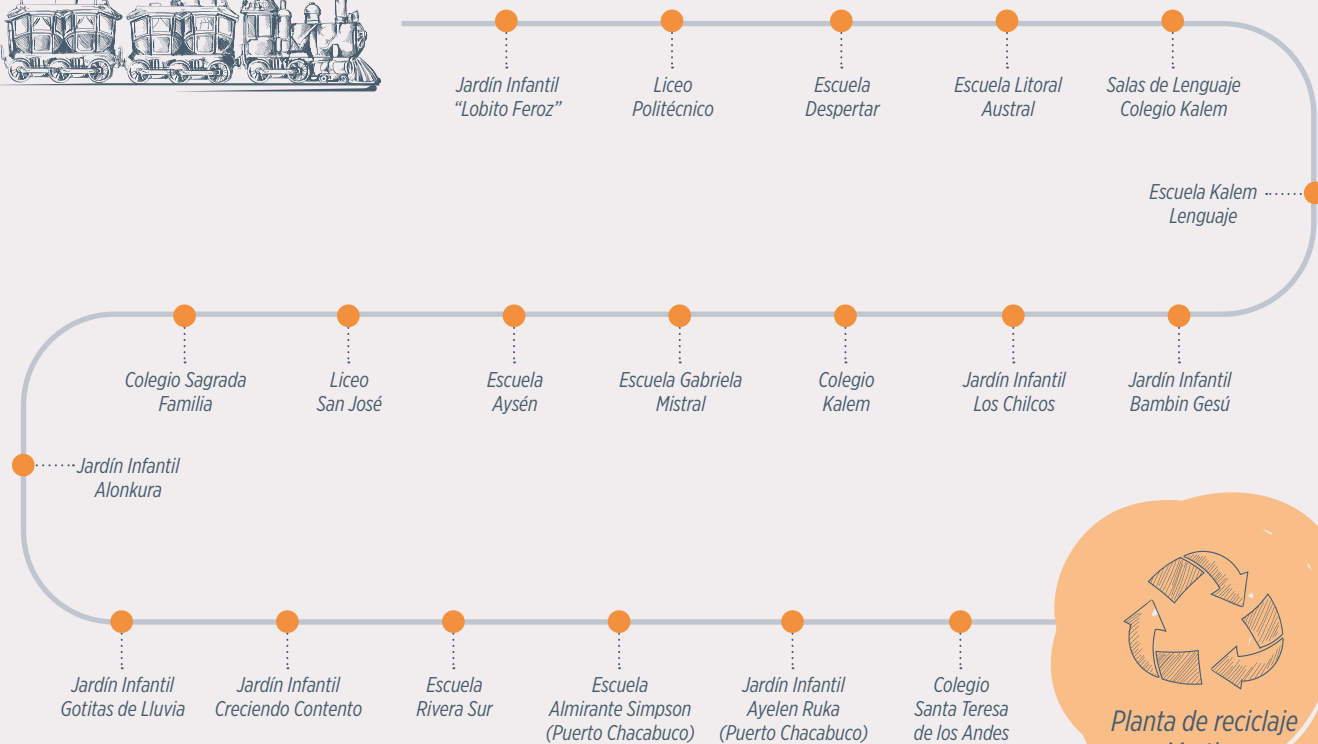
Jardín Infantil "Lobito Feroz"

Liceo Politécnico

Escuela Despertar

Escuela Litoral Austral

Salas de Lenguaje Colegio Kalem

Escuela Kalem Lenguaje

Jardín Infantil Bambin Gesú

Jardín Infantil Los Chilcos

Colegio Kalem

Escuela Gabriela Mistral

Escuela Aysén

Liceo San José

Colegio Sagrada Familia

Jardín Infantil Alonkura

Jardín Infantil Gotitas de Lluvia

Jardín Infantil Creciendo Contento

Escuela Rivera Sur

Escuela Almirante Simpson (Puerto Chacabuco)

Jardín Infantil Ayelen Ruka (Puerto Chacabuco)

Colegio Santa Teresa de los Andes

Planta de reciclaje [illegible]